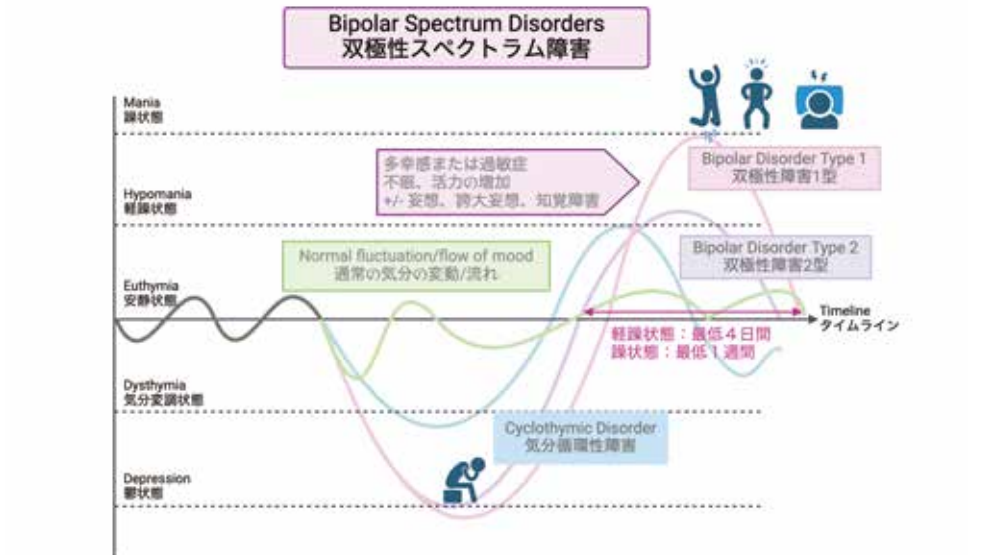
Bipolar Spectrum Disorders
双極性スペクトラム障害

Mania
躁状態

Hypomania
軽躁状態

Euthymia
安静状態

Dysthymia
気分変調状態

Depression
鬱状態

多幸感または過敏症
不眠、活力の増加
+/- 妄想、誇大妄想、知覚障害

Bipolar Disorder Type 1
双極性障害1型

Bipolar Disorder Type 2
双極性障害2型

Normal fluctuation/flow of mood
通常の気分の変動/流れ

Timeline
タイムライン

軽躁状態：最低４日間
躁状態：最低１週間

Cyclothymic Disorder
気分循環性障害